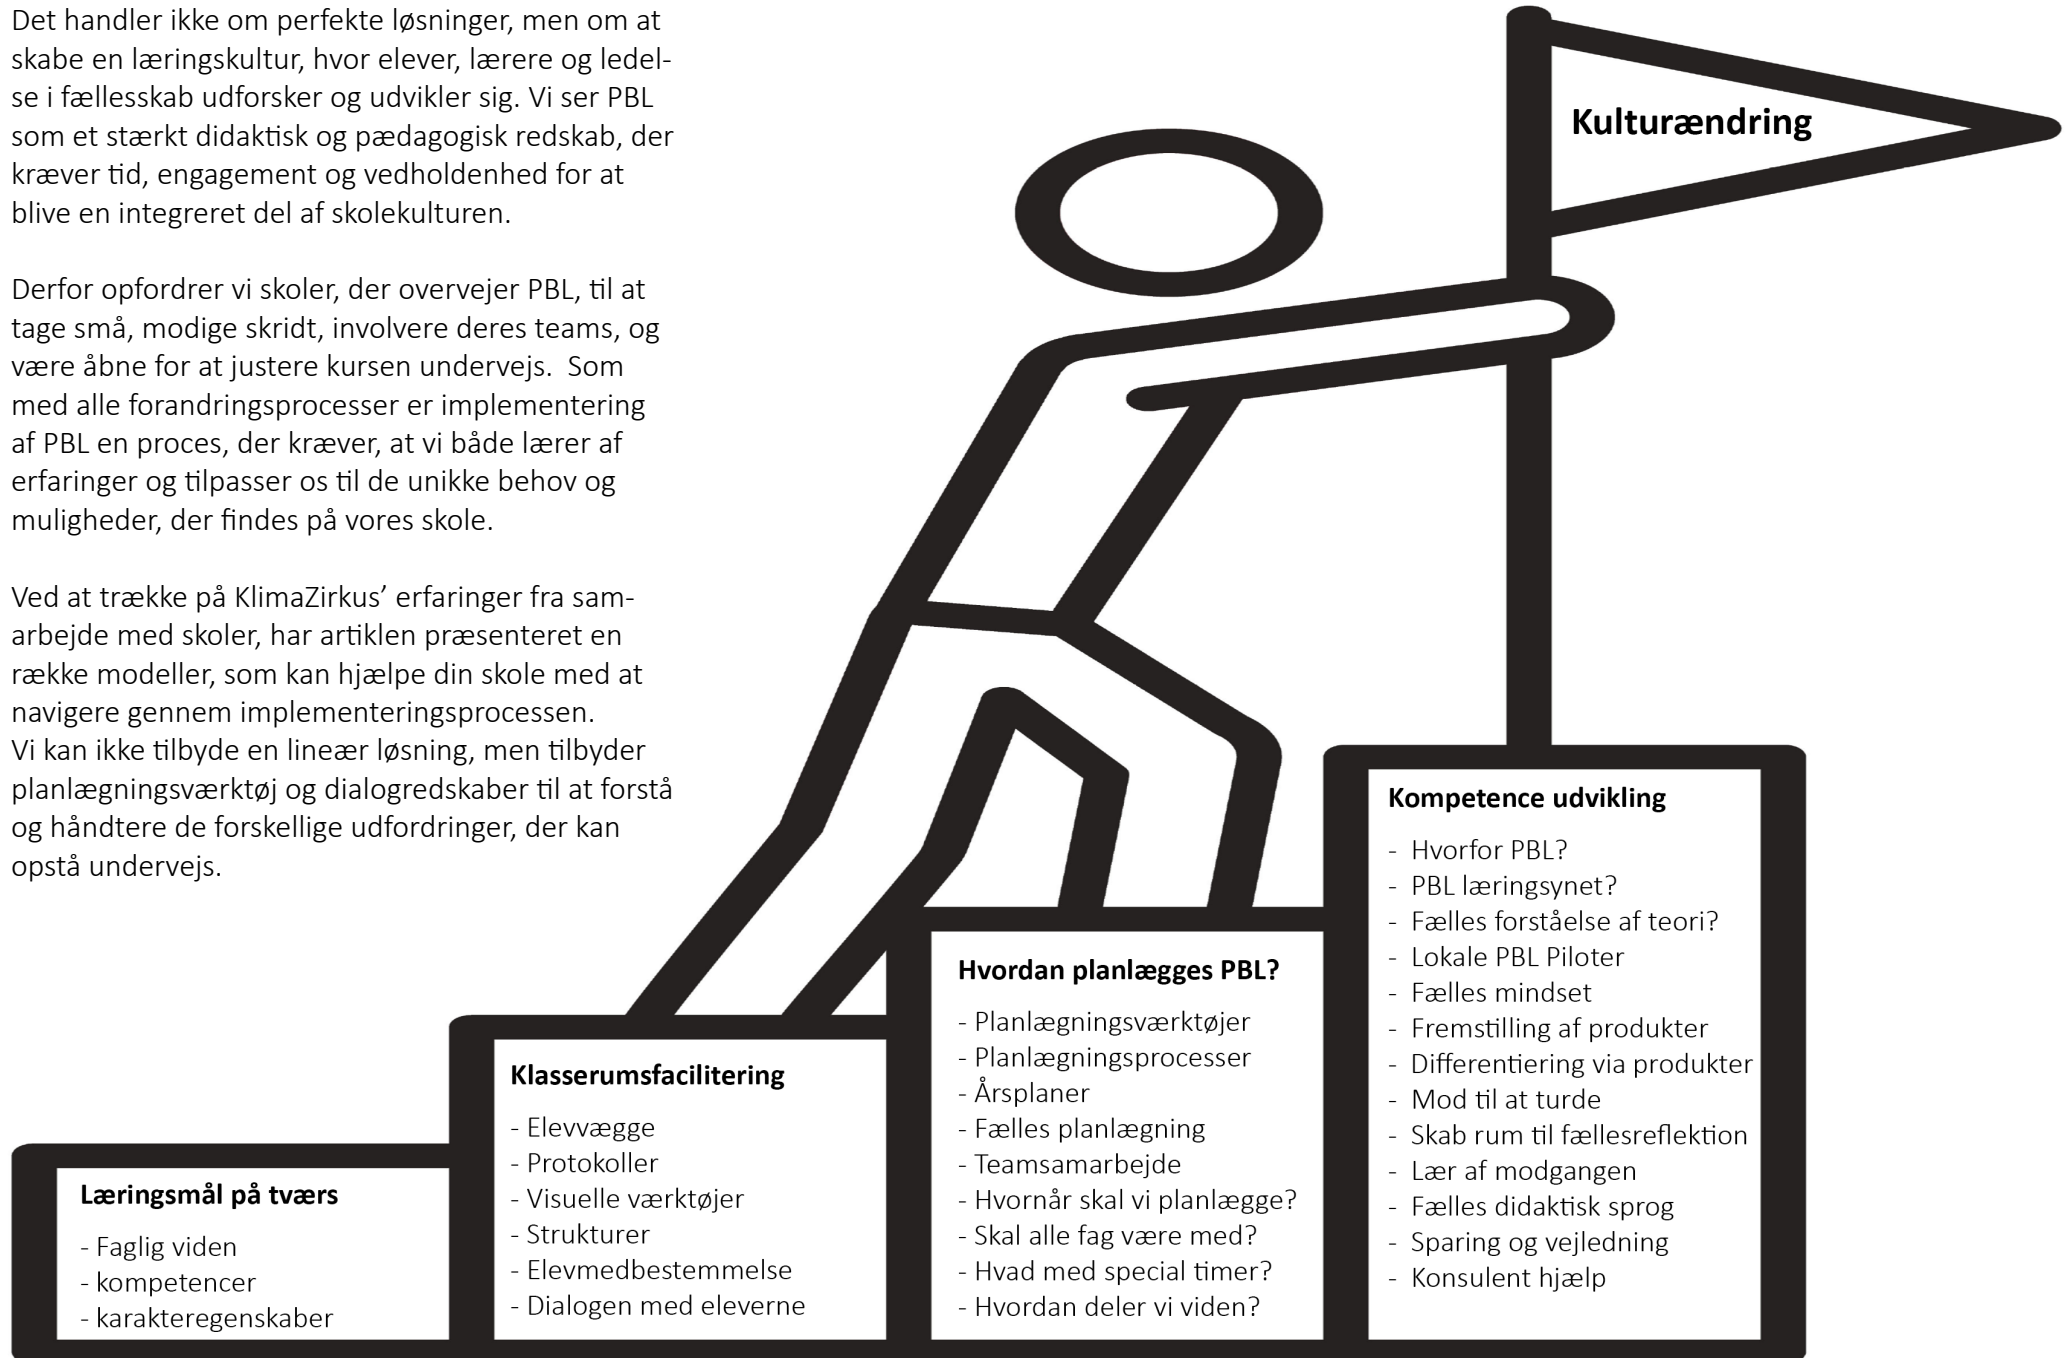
Det handler ikke om perfekte løsninger, men om at skabe en læringskultur, hvor elever, lærere og ledelse i fællesskab udforsker og udvikler sig. Vi ser PBL som et stærkt didaktisk og pædagogisk redskab, der kræver tid, engagement og vedholdenhed for at blive en integreret del af skolekulturen.

Derfor opfordrer vi skoler, der overvejer PBL, til at tage små, modige skridt, involvere deres teams, og være åbne for at justere kursen undervejs. Som med alle forandringsprocesser er implementering af PBL en proces, der kræver, at vi både lærer af erfaringer og tilpasser os til de unikke behov og muligheder, der findes på vores skole.

Ved at trække på KlimaZirkus' erfaringer fra samarbejde med skoler, har artiklen præsenteret en række modeller, som kan hjælpe din skole med at navigere gennem implementeringsprocessen.
Vi kan ikke tilbyde en lineær løsning, men tilbyder planlægningsværktøj og dialogredskaber til at forstå og håndtere de forskellige udfordringer, der kan opstå undervejs.

Kulturændring

Kompetence udvikling
- Hvorfor PBL?
- PBL læringsynet?
- Fælles forståelse af teori?
- Lokale PBL Piloter
- Fælles mindset
- Fremstilling af produkter
- Differentiering via produkter
- Mod til at turde
- Skab rum til fællesreflektion
- Lær af modgangen
- Fælles didaktisk sprog
- Sparing og vejledning
- Konsulent hjælp

Hvordan planlægges PBL?
- Planlægningsværktøjer
- Planlægningsprocesser
- Årsplaner
- Fælles planlægning
- Teamsamarbejde
- Hvornår skal vi planlægge?
- Skal alle fag være med?
- Hvad med special timer?
- Hvordan deler vi viden?

Klasserumsfacilitering
- Elevvægge
- Protokoller
- Visuelle værktøjer
- Strukturer
- Elevmedbestemmelse
- Dialogen med eleverne

Læringsmål på tværs
- Faglig viden
- kompetencer
- karakteregenskaber